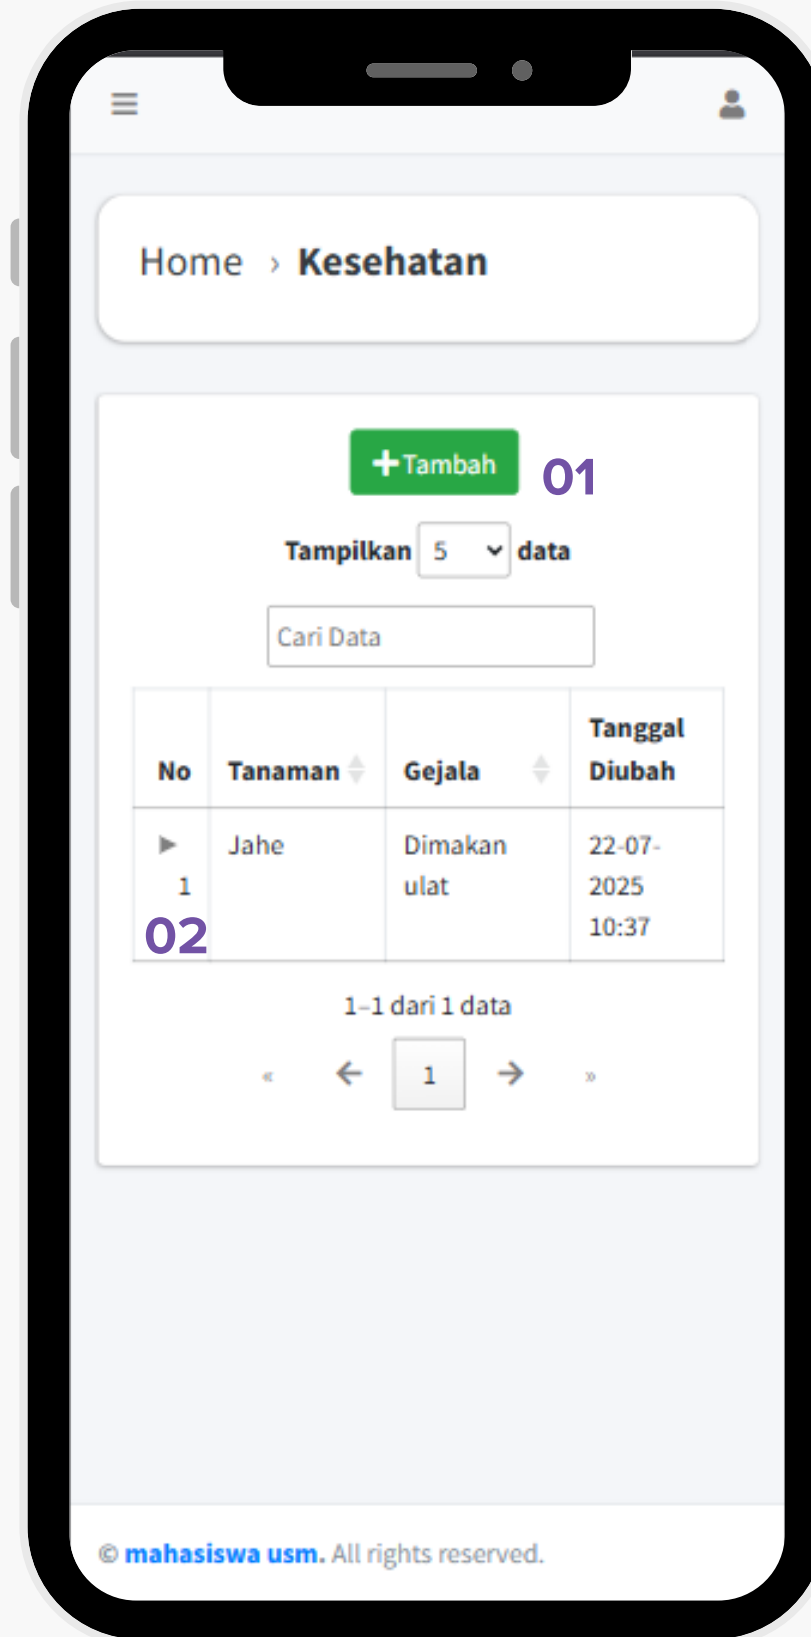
Home › Kesehatan

+Tambah 01

Tampilkan 5 data

Cari Data

| No | Tanaman | Gejala | Tanggal Diubah |
|---|---|---|---|
| ▶ 1 | Jahe | Dimakan ulat | 22-07-2025 10:37 |

02

1–1 dari 1 data

« ← 1 → »

© mahasiswa usm. All rights reserved.